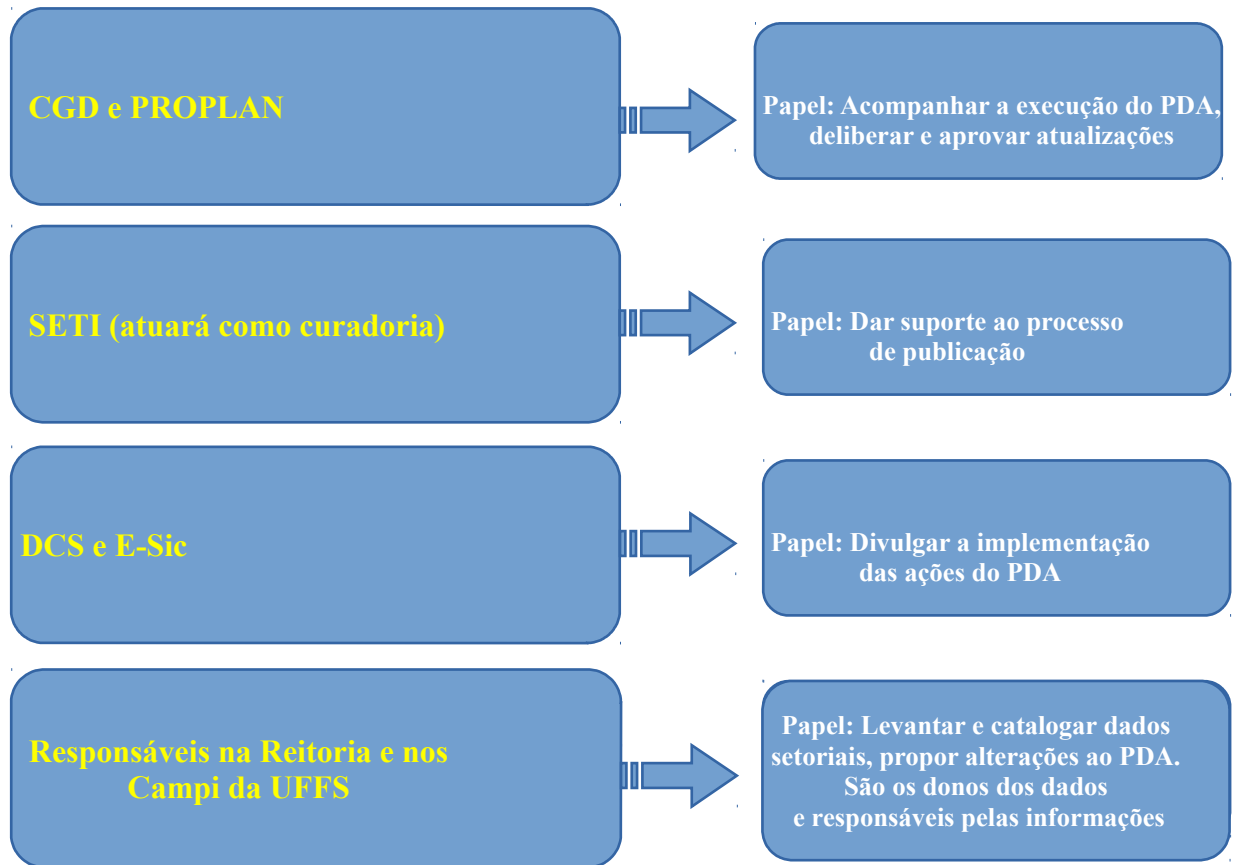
CGD e PROPLAN

Papel: Acompanhar a execução do PDA, deliberar e aprovar atualizações

SETI (atuará como curadoria)

Papel: Dar suporte ao processo de publicação

DCS e E-Sic

Papel: Divulgar a implementação das ações do PDA

Responsáveis na Reitoria e nos Campi da UFFS

Papel: Levantar e catalogar dados setoriais, propor alterações ao PDA. São os donos dos dados e responsáveis pelas informações